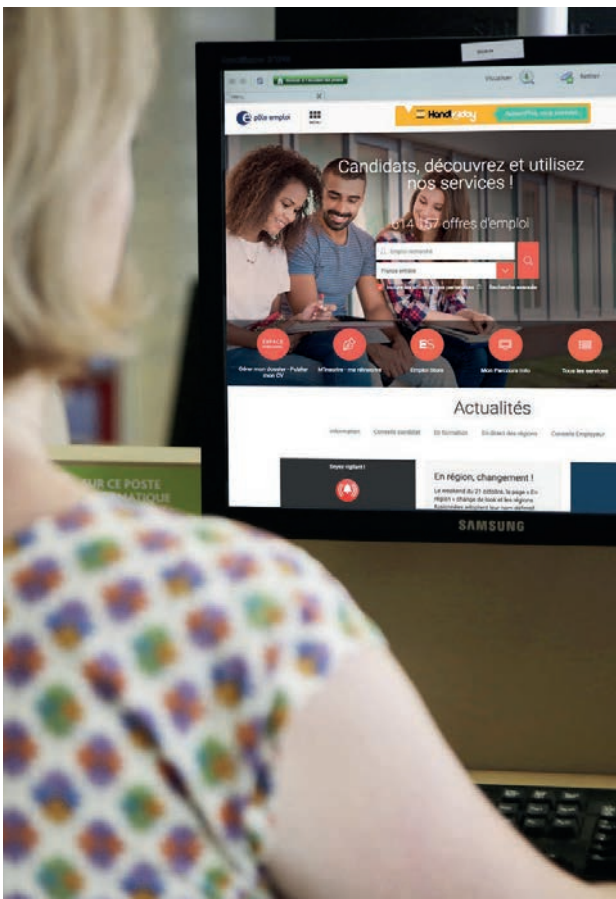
pôle emploi

MENU

Handi

Candidats, découvrez et utilisez nos services !

614 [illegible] offres d'emploi

Emploi recherché

France entière

Recherche avancée

ESPACE

Gérer mon dossier - Publier mon CV

M'inscrire - me réinscrire

Emploi Store

Mon Parcours Info

Tous les services

Actualités

Information

Conseils candidat

En formation

En direct des régions

Conseils Employeur

En région, changement !

Le weekend du 21 octobre, la page « En région » change de look et les régions

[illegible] POSTE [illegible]MATIQUE

SAMSUNG